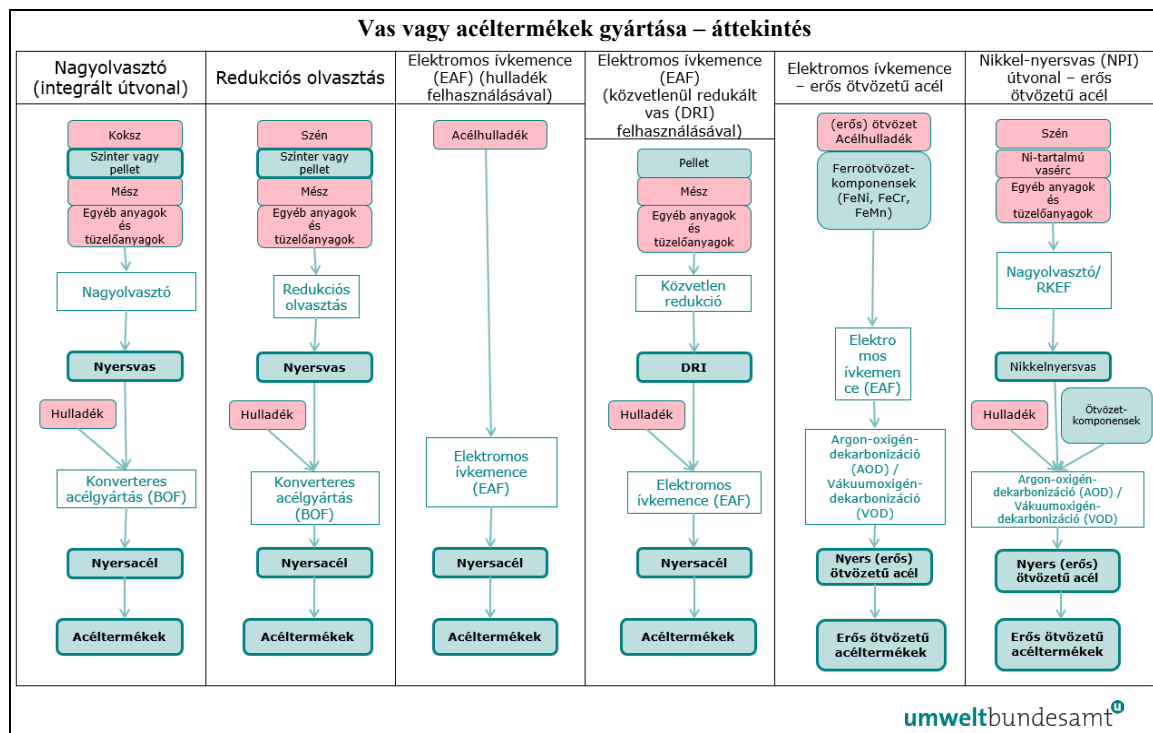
Vas vagy acéltermékek gyártása – áttekintés

Nagyolvasztó (integrált útvonal)

Koksz
Szinter vagy pellet
Mész
Egyéb anyagok és tüzelőanyagok
Nagyolvasztó
Nyersvas
Hulladék
Konverteres acélgyártás (BOF)
Nyersacél
Acéltermékek

Redukciós olvasztás

Szén
Szinter vagy pellet
Mész
Egyéb anyagok és tüzelőanyagok
Redukciós olvasztás
Nyersvas
Hulladék
Konverteres acélgyártás (BOF)
Nyersacél
Acéltermékek

Elektromos ívkemence (EAF) (hulladék felhasználásával)

Acélhulladék
Elektromos ívkemence (EAF)
Nyersacél
Acéltermékek

Elektromos ívkemence (EAF) (közvetlenül redukált vas (DRI) felhasználásával)

Pellet
Mész
Egyéb anyagok és tüzelőanyagok
Közvetlen redukció
DRI
Hulladék
Elektromos ívkemence (EAF)
Nyersacél
Acéltermékek

Elektromos ívkemence – erős ötvözetű acél

(erős) ötvözet Acélhulladék
Ferroötvözet-komponensek (FeNi, FeCr, FeMn)
Elektromos ívkemence (EAF)
Argon-oxigén-dekarbonizáció (AOD) / Vákuumoxigén-dekarbonizáció (VOD)
Nyers (erős) ötvözetű acél
Erős ötvözetű acéltermékek

Nikkel-nyersvas (NPI) útvonal – erős ötvözetű acél

Szén
Ni-tartalmú vasérc
Egyéb anyagok és tüzelőanyagok
Nagyolvasztó/ RKEF
Nikkelnyersvas
Hulladék
Ötvözet-komponensek
Argon-oxigén-dekarbonizáció (AOD) / Vákuumoxigén-dekarbonizáció (VOD)
Nyers (erős) ötvözetű acél
Erős ötvözetű acéltermékek

umweltbundesamt